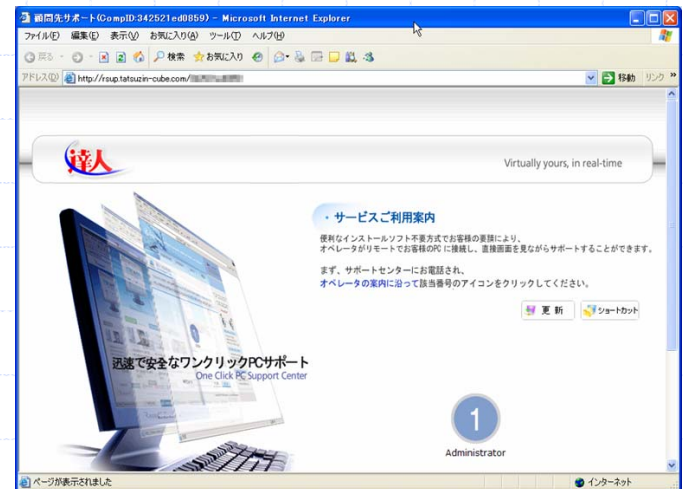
顧問先サポート(CompID:342521ed0859) - Microsoft Internet Explorer

ファイル(F) 編集(E) 表示(V) お気に入り(A) ツール(T) ヘルプ(H)

戻る 検索 お気に入り

アドレス(D) http://rsup.tatsuzin-cube.com/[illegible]

移動 リンク »

達人

Virtually yours, in real-time

・サービスご利用案内

便利なインストールソフト不要方式でお客様の要請により、オペレータがリモートでお客様のPCに接続し、直接画面を見ながらサポートすることができます。

まず、サポートセンターにお電話され、オペレータの案内に沿って該当番号のアイコンをクリックしてください。

更新

ショートカット

迅速で安全なワンクリックPCサポート

One Click PC Support Center

1

Administrator

ページが表示されました

インターネット